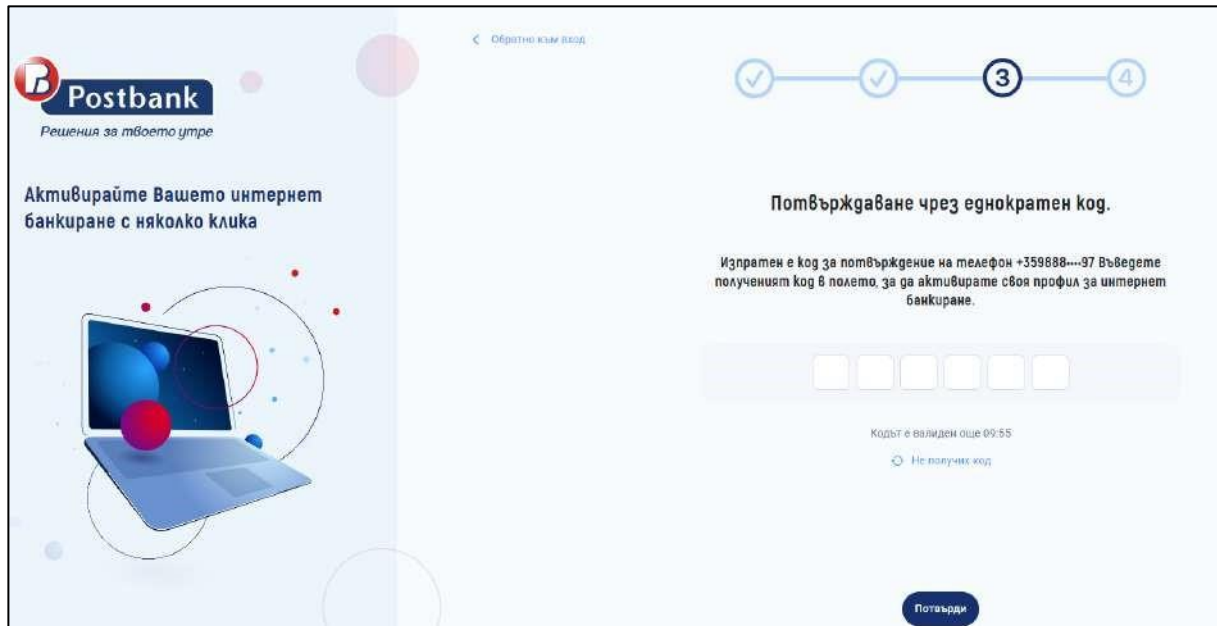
Postbank
Решения за твоето утре

Активирайте Вашето интернет банкиране с няколко клика

< Обратно към вход

3

4

Потвърждаване чрез еднократен код.

Изпратен е код за потвърждение на телефон +359888----97 Въведете полученият код в полето, за да активирате своя профил за интернет банкиране.

Кодът е валиден още 09:55

Не получих код

Потвърди